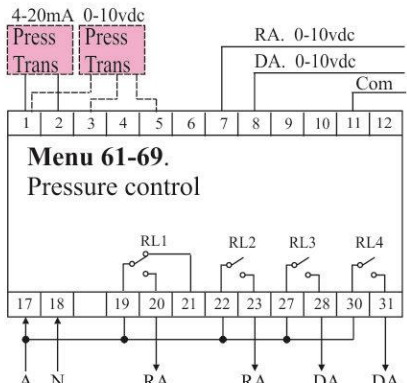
4-20mA 0-10vdc
Press Trans
Press Trans
RA. 0-10vdc
DA. 0-10vdc
Com

| 1 | 2 | 3 | 4 | 5 | 6 | 7 | 8 | 9 | 10 | 11 | 12 |
|---|---|---|---|---|---|---|---|---|---|---|---|

**Menu 61-69**.
Pressure control

RL1 RL2 RL3 RL4

| 17 | 18 | | 19 | 20 | 21 | 22 | 23 | 27 | 28 | 30 | 31 |
|---|---|---|---|---|---|---|---|---|---|---|---|

A N RA RA DA DA